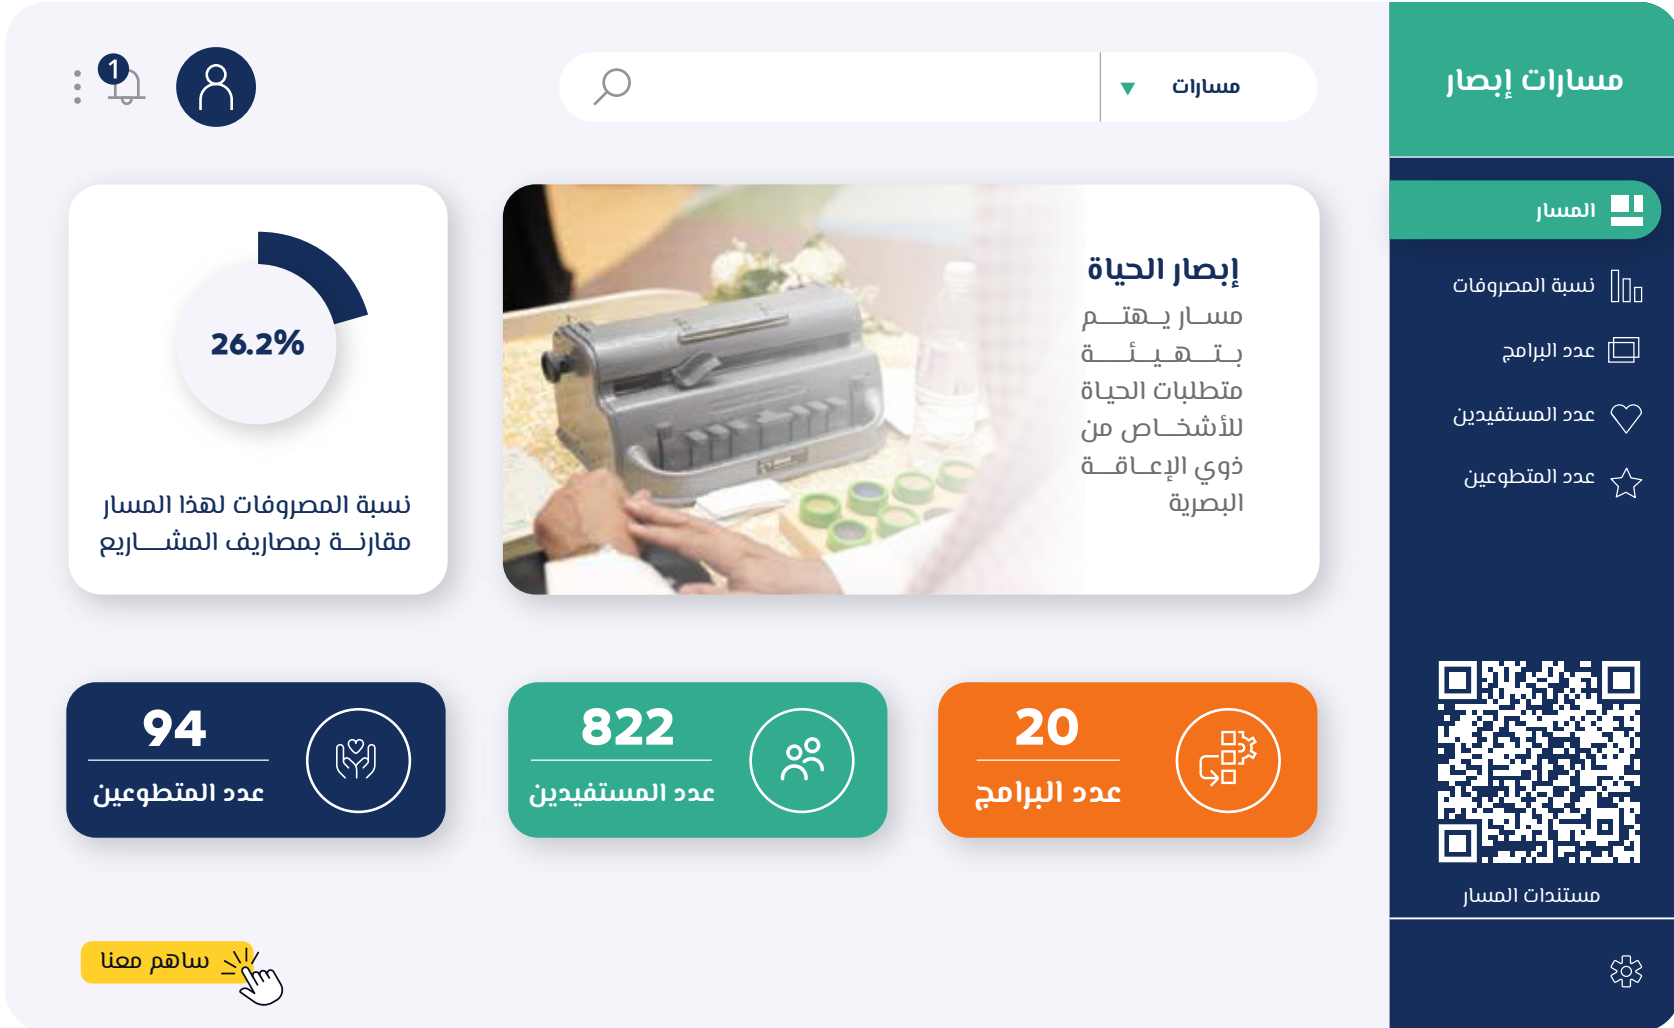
مسارات إبصار

المسار
نسبة المصروفات
عدد البرامج
عدد المستفيدين
عدد المتطوعين

مستندات المسار

مسارات

1

26.2%

نسبة المصروفات لهذا المسار مقارنة بمصاريف المشاريع

إبصار الحياة
مسار يهتم بتهيئة متطلبات الحياة للأشخاص من ذوي الإعاقة البصرية

94
عدد المتطوعين

822
عدد المستفيدين

20
عدد البرامج

ساهم معنا